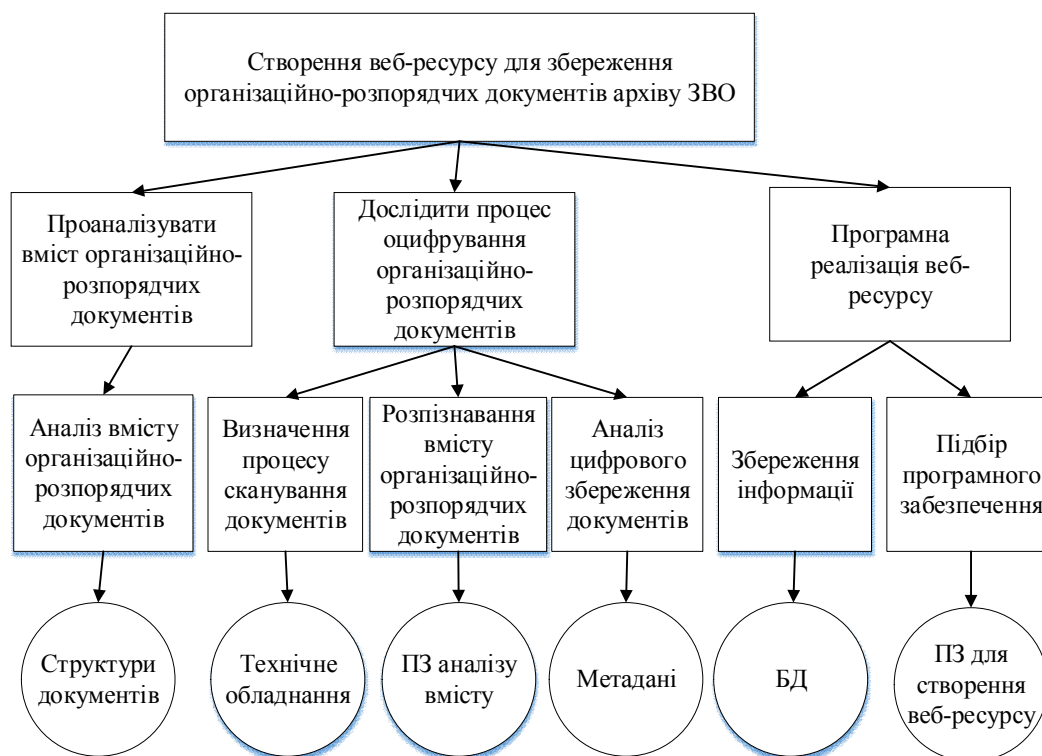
Створення веб-ресурсу для збереження організаційно-розпорядчих документів архіву ЗВО

Проаналізувати вміст організаційно-розпорядчих документів

Дослідити процес оцифрування організаційно-розпорядчих документів

Програмна реалізація веб-ресурсу

Аналіз вмісту організаційно-розпорядчих документів

Визначення процесу сканування документів

Розпізнавання вмісту організаційно-розпорядчих документів

Аналіз цифрового збереження документів

Збереження інформації

Підбір програмного забезпечення

Структури документів

Технічне обладнання

ПЗ аналізу вмісту

Метадані

БД

ПЗ для створення веб-ресурсу